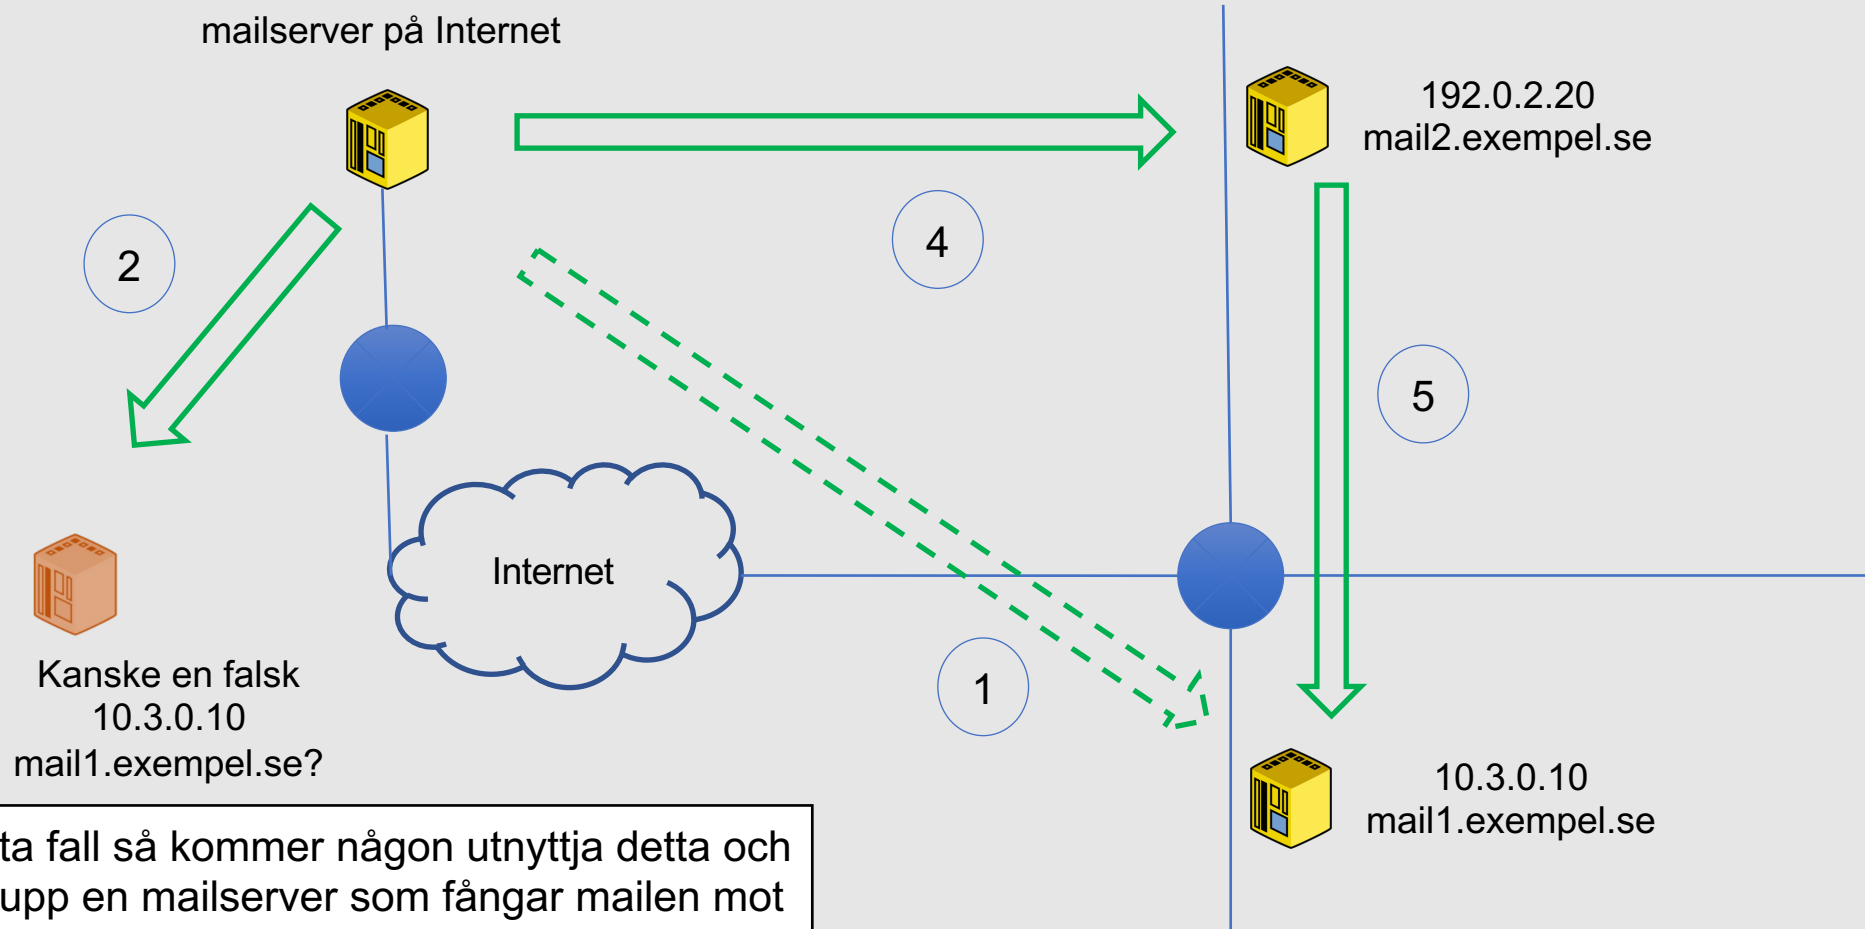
mailserver på Internet

192.0.2.20
mail2.exempel.se

2

4

5

Internet

1

Kanske en falsk
10.3.0.10
mail1.exempel.se?

10.3.0.10
mail1.exempel.se

ta fall så kommer någon utnyttja detta och upp en mailserver som fångar mailen mot